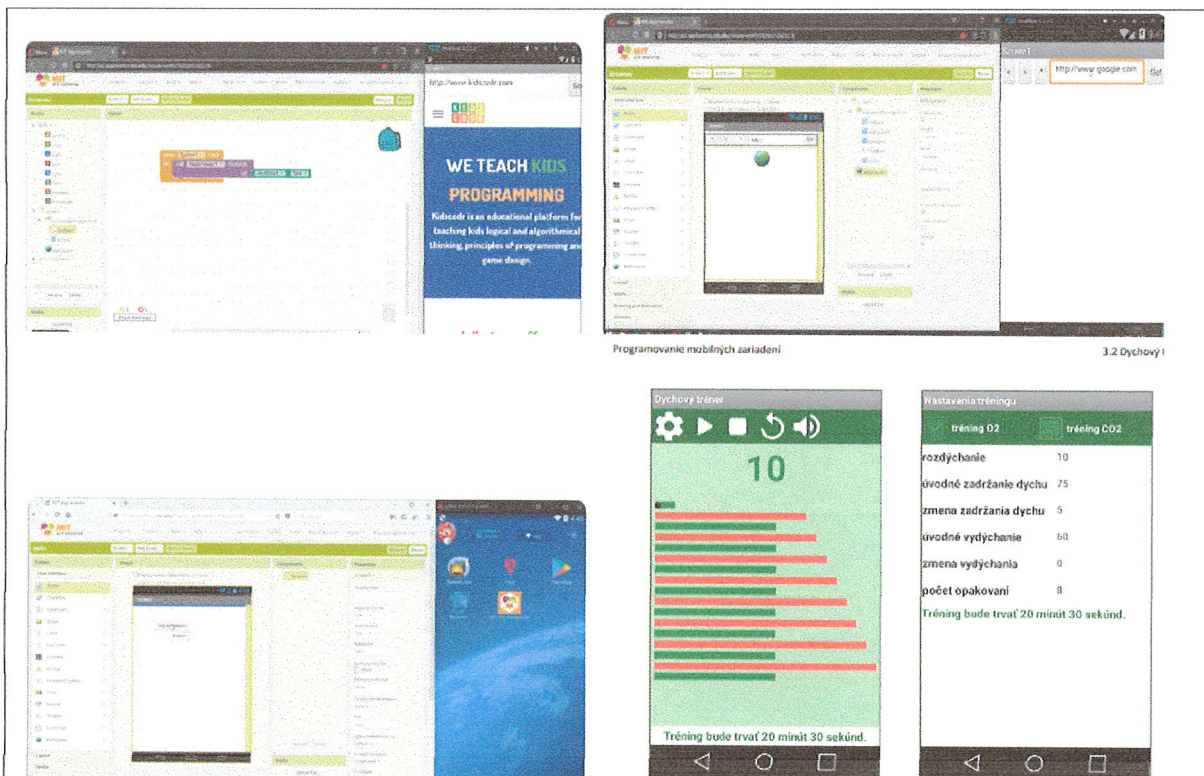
http://www.kidscodr.com

WE TEACH KIDS PROGRAMMING

Kidscodr is an educational platform for teaching kids logical and algorithmical thinking, principles of programming and game design.

http://www.google.com

Programovanie mobilných zariadení

3.2 Dychový t

Dychový tréner

10

Tréning bude trvať 20 minút 30 sekúnd.

Nastavenia tréningu

tréning O2

tréning CO2

| rozdýchanie | 10 |
|---|---|
| úvodné zadržanie dychu | 75 |
| zmena zadržania dychu | 5 |
| úvodné vydýchanie | 60 |
| zmena vydýchania | 0 |
| počet opakovaní | 8 |

Tréning bude trvať 20 minút 30 sekúnd.